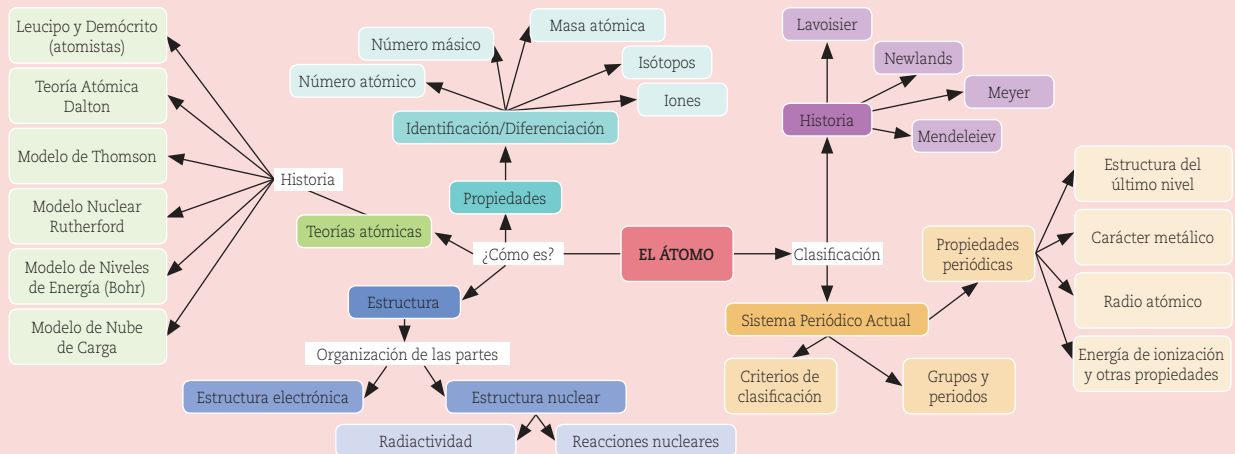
EL ÁTOMO

¿Cómo es?

Teorías atómicas

Historia

Leucipo y Demócrito (atomistas)

Teoría Atómica Dalton

Modelo de Thomson

Modelo Nuclear Rutherford

Modelo de Niveles de Energía (Bohr)

Modelo de Nube de Carga

Propiedades

Identificación/Diferenciación

Número atómico

Número másico

Masa atómica

Isótopos

Iones

Estructura

Organización de las partes

Estructura electrónica

Estructura nuclear

Radiactividad

Reacciones nucleares

Clasificación

Historia

Lavoisier

Newlands

Meyer

Mendeleiev

Sistema Periódico Actual

Criterios de clasificación

Grupos y periodos

Propiedades periódicas

Estructura del último nivel

Carácter metálico

Radio atómico

Energía de ionización y otras propiedades